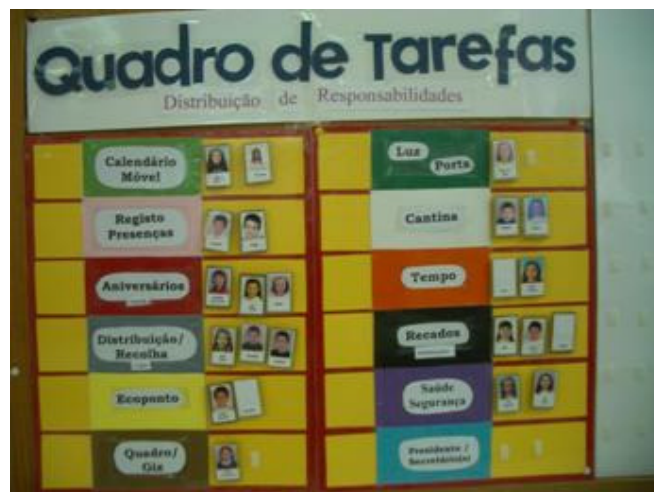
Quadro de Tarefas
Distribuição de Responsabilidades

Calendário Móvel

Registo Presenças

Aniversários

Distribuição/ Recolha

Ecoponto

Quadro/ Giz

Luz
Porta

Cantina

Tempo

Recados

Saúde Segurança

Presidente / Secretário(a)